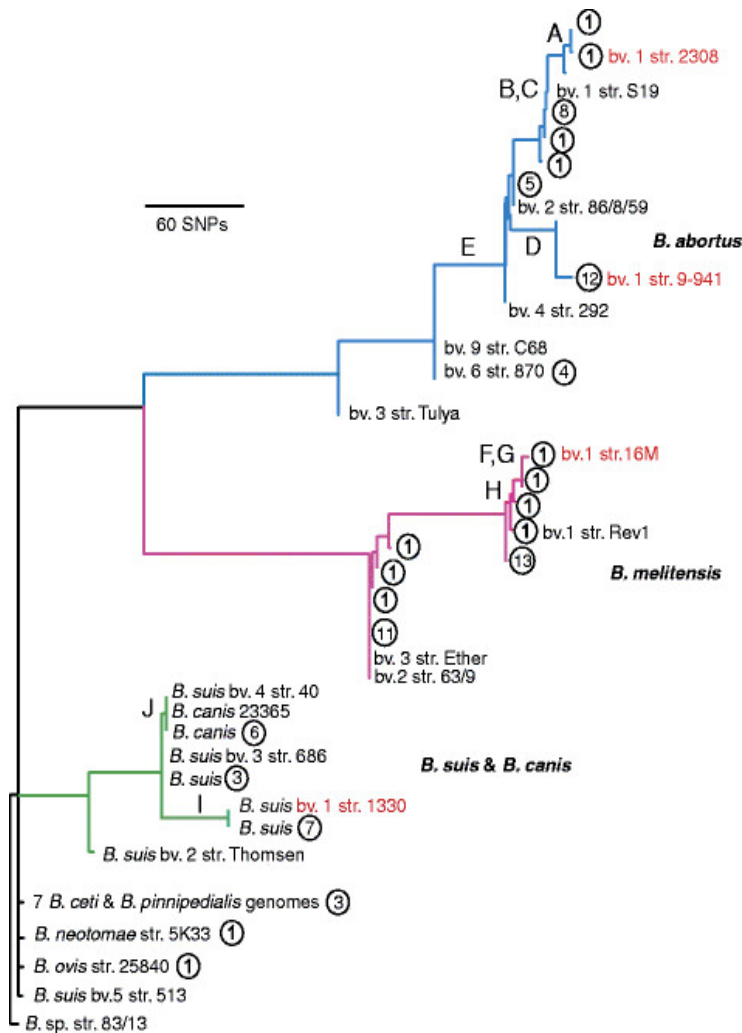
A
1
1 bv. 1 str. 2308
B,C
bv. 1 str. S19
8
1
1
5
bv. 2 str. 86/8/59
60 SNPs
E
D
B. abortus
12 bv. 1 str. 9-941
bv. 4 str. 292
bv. 9 str. C68
bv. 6 str. 870 4
bv. 3 str. Tulya
F,G
1 bv.1 str.16M
1
H
1
1 bv.1 str. Rev1
13
1
1
B. melitensis
1
11
bv. 3 str. Ether
bv.2 str. 63/9
B. suis bv. 4 str. 40
J
B. canis 23365
B. canis 6
B. suis bv. 3 str. 686
B. suis 3
B. suis & B. canis
I
B. suis bv. 1 str. 1330
B. suis 7
B. suis bv. 2 str. Thomsen
7 B. ceti & B. pinnipedialis genomes 3
B. neotomae str. 5K33 1
B. ovis str. 25840 1
B. suis bv.5 str. 513
B. sp. str. 83/13